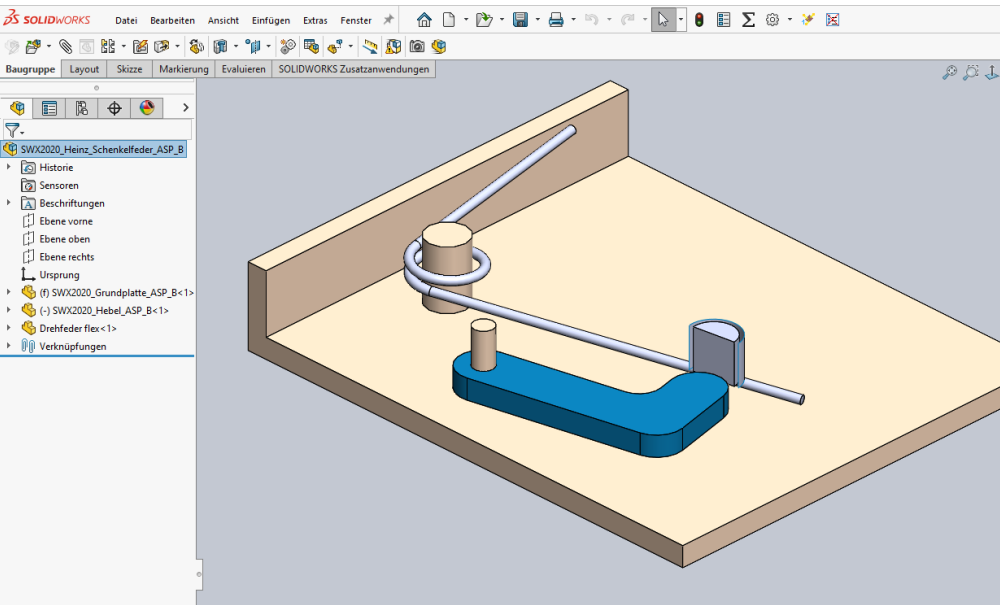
SOLIDWORKS Datei Bearbeiten Ansicht Einfügen Extras Fenster

Baugruppe | Layout | Skizze | Markierung | Evaluieren | SOLIDWORKS Zusatzanwendungen

SWX2020_Heinz_Schenkelfeder_ASP_B
Historie
Sensoren
Beschriftungen
Ebene vorne
Ebene oben
Ebene rechts
Ursprung
(f) SWX2020_Grundplatte_ASP_B<1>
(-) SWX2020_Hebel_ASP_B<1>
Drehfeder flex<1>
Verknüpfungen